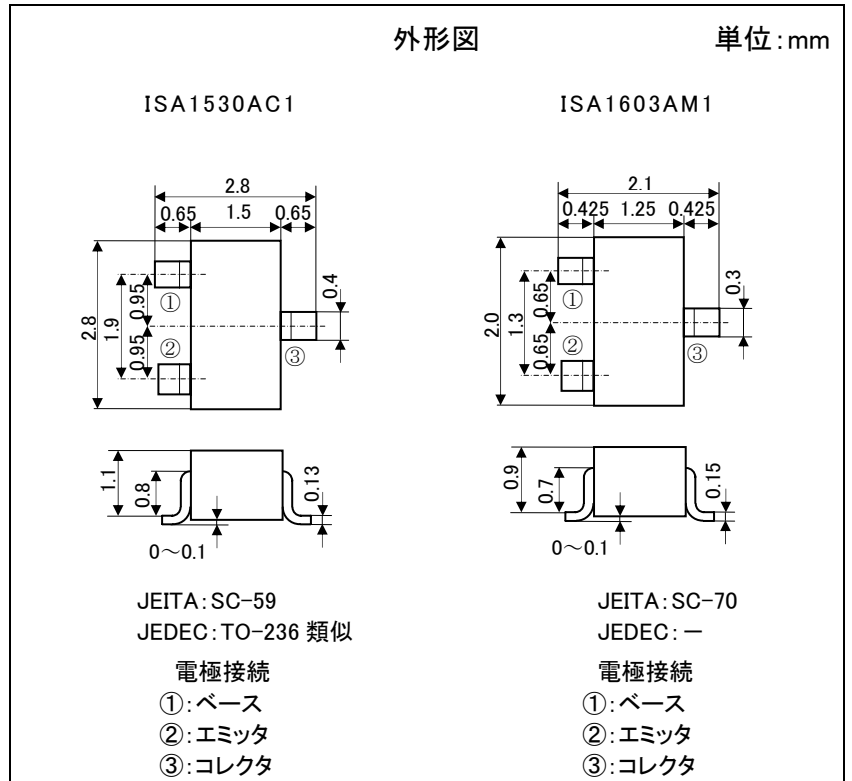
外形図

単位:mm

ISA1530AC1

2.8
0.65 1.5 0.65
2.8
1.9
0.95
0.95
0.4
①
②
③

1.1
0.8
0.13
0~0.1

JEITA:SC-59
JEDEC:TO-236 類似

電極接続
①:ベース
②:エミッタ
③:コレクタ

ISA1603AM1

2.1
0.425 1.25 0.425
2.0
1.3
0.65
0.65
0.3
①
②
③

0.9
0.7
0.15
0~0.1

JEITA:SC-70
JEDEC:ー

電極接続
①:ベース
②:エミッタ
③:コレクタ